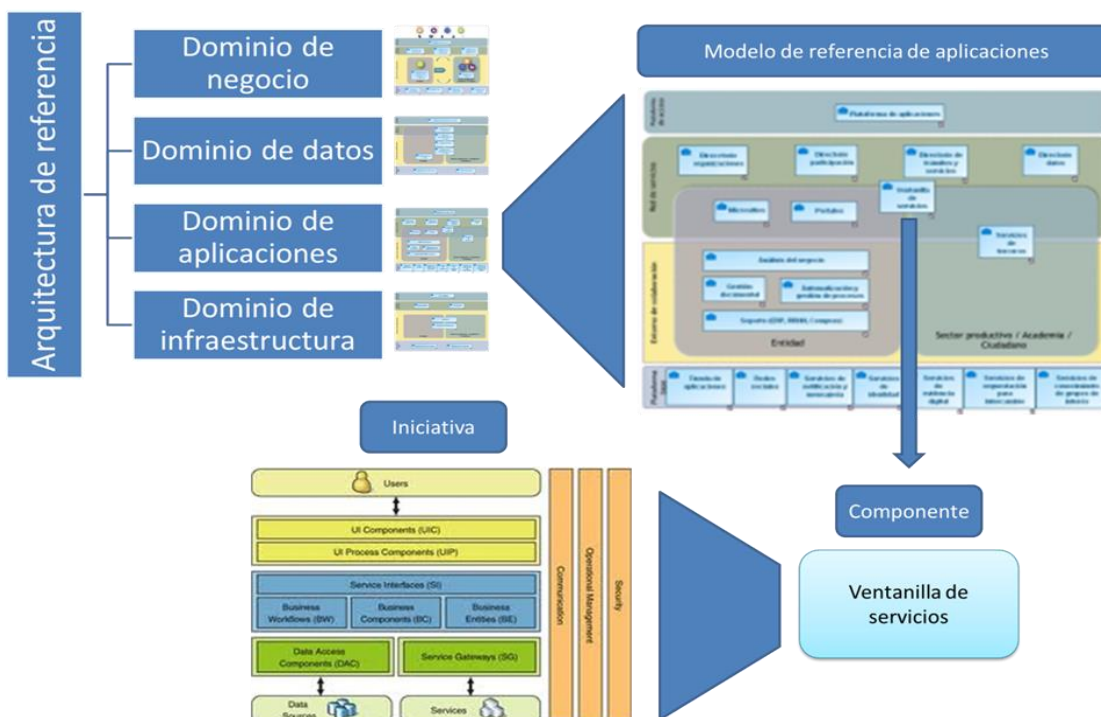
Arquitectura de referencia

Dominio de negocio

Dominio de datos

Dominio de aplicaciones

Dominio de infraestructura

Modelo de referencia de aplicaciones

Plataforma de aplicaciones

Directorio organizaciones

Directorio participación

Directorio de trámites y servicios

Directorio datos

Instalado de servicios

Micrositios

Portales

Servicios de terceros

Análisis del negocio

Gestión documental

Automatización y gestión de procesos

Soporte (ERP, RRHH, compras)

Entidad

Sector productivo / Academia / Ciudadano

Tienda de aplicaciones

Redes sociales

Servicios de notificación y mensajería

Servicios de identidad

Servicios de estrategia digital

Servicios de cooperación para tercerizados

Servicios de conocimiento de grupos de interés

Iniciativa

Users

UI Components (UIC)

UI Process Components (UIP)

Service Interfaces (SI)

Business Workflows (BW)

Business Components (BC)

Business Entities (BE)

Data Access Components (DAC)

Service Gateways (SG)

Data Sources

Services

Communication

Operational Management

Security

Componente

Ventanilla de servicios